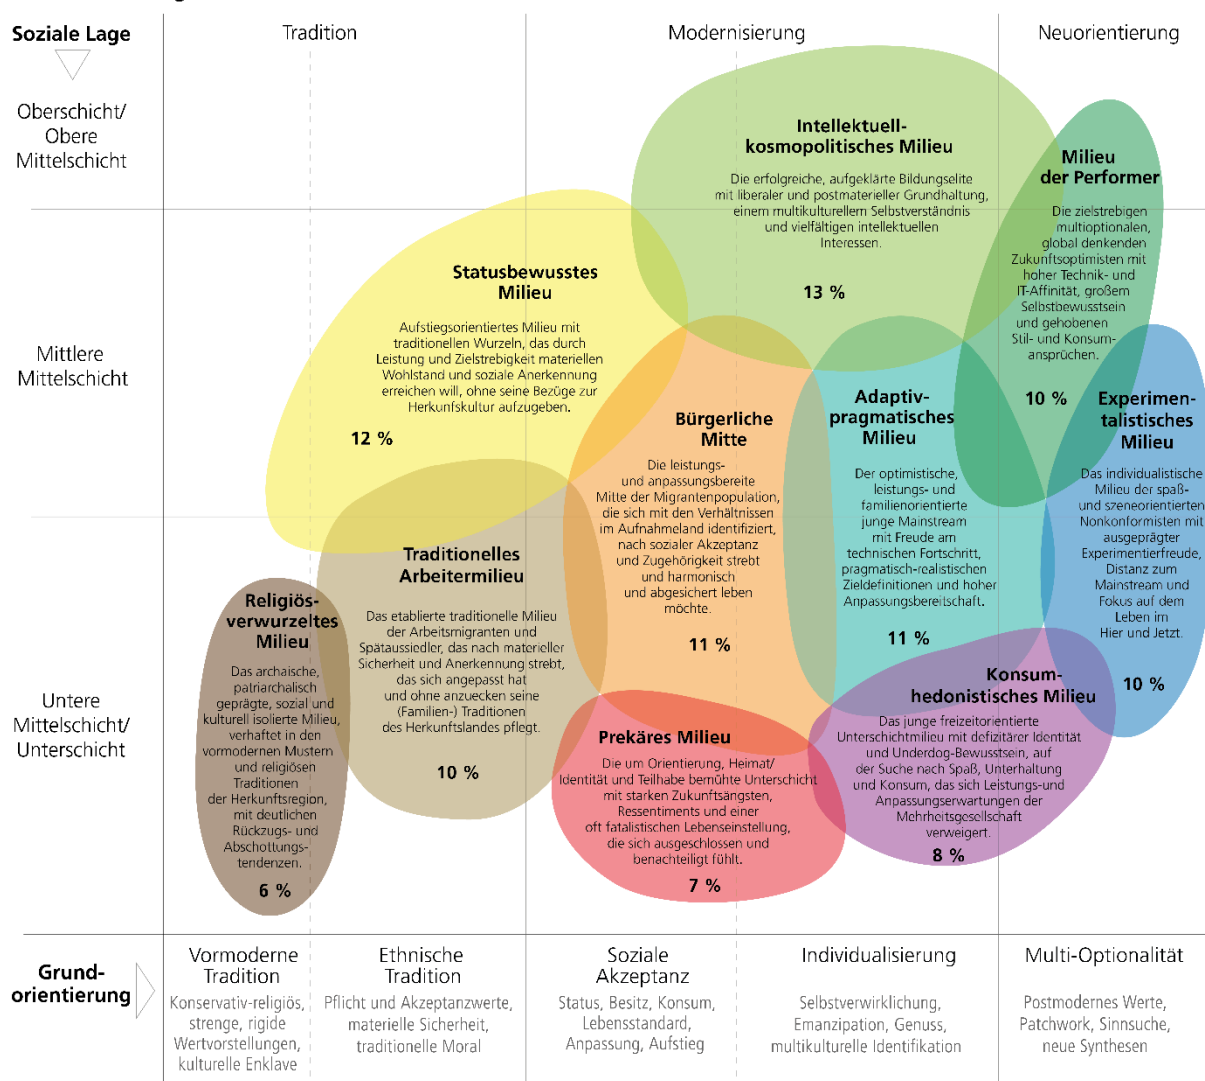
Soziale Lage

Tradition

Modernisierung

Neuorientierung

Oberschicht/ Obere Mittelschicht

Mittlere Mittelschicht

Untere Mittelschicht/ Unterschicht

Intellektuell-kosmopolitisches Milieu

Die erfolgreiche, aufgeklärte Bildungselite mit liberaler und postmaterieller Grundhaltung, einem multikulturellem Selbstverständnis und vielfältigen intellektuellen Interessen.

13 %

Milieu der Performer

Die zielstrebigen multioptionalen, global denkenden Zukunftsoptimisten mit hoher Technik- und IT-Affinität, großem Selbstbewusstsein und gehobenen Stil- und Konsumansprüchen.

10 %

Statusbewusstes Milieu

Aufstiegsorientiertes Milieu mit traditionellen Wurzeln, das durch Leistung und Zielstrebigkeit materiellen Wohlstand und soziale Anerkennung erreichen will, ohne seine Bezüge zur Herkunftskultur aufzugeben.

12 %

Bürgerliche Mitte

Die leistungs- und anpassungsbereite Mitte der Migrantenpopulation, die sich mit den Verhältnissen im Aufnahmeland identifiziert, nach sozialer Akzeptanz und Zugehörigkeit strebt und harmonisch und abgesichert leben möchte.

11 %

Adaptiv-pragmatisches Milieu

Der optimistische, leistungs- und familienorientierte junge Mainstream mit Freude am technischen Fortschritt, pragmatisch-realistischen Zieldefinitionen und hoher Anpassungsbereitschaft.

11 %

Experimentalistisches Milieu

Das individualistische Milieu der spaß- und szeneorientierten Nonkonformisten mit ausgeprägter Experimentierfreude, Distanz zum Mainstream und Fokus auf dem Leben im Hier und Jetzt.

10 %

Religiös-verwurzeltes Milieu

Das archaische, patriarchalisch geprägte, sozial und kulturell isolierte Milieu, verhaftet in den vormodernen Mustern und religiösen Traditionen der Herkunftsregion, mit deutlichen Rückzugs- und Abschottungstendenzen.

6 %

Traditionelles Arbeitermilieu

Das etablierte traditionelle Milieu der Arbeitsmigranten und Spätaussiedler, das nach materieller Sicherheit und Anerkennung strebt, das sich angepasst hat und ohne anzuecken seine (Familien-) Traditionen des Herkunftslandes pflegt.

10 %

Prekäres Milieu

Die um Orientierung, Heimat/ Identität und Teilhabe bemühte Unterschicht mit starken Zukunftsängsten, Ressentiments und einer oft fatalistischen Lebenseinstellung, die sich ausgeschlossen und benachteiligt fühlt.

7 %

Konsum-hedonistisches Milieu

Das junge freizeitorientierte Unterschichtmilieu mit defizitärer Identität und Underdog-Bewusstsein, auf der Suche nach Spaß, Unterhaltung und Konsum, das sich Leistungs-und Anpassungserwartungen der Mehrheitsgesellschaft verweigert.

8 %

Grund-orientierung

Vormoderne Tradition
Konservativ-religiös, strenge, rigide Wertvorstellungen, kulturelle Enklave

Ethnische Tradition
Pflicht und Akzeptanzwerte, materielle Sicherheit, traditionelle Moral

Soziale Akzeptanz
Status, Besitz, Konsum, Lebensstandard, Anpassung, Aufstieg

Individualisierung
Selbstverwirklichung, Emanzipation, Genuss, multikulturelle Identifikation

Multi-Optionalität
Postmodernes Werte, Patchwork, Sinnsuche, neue Synthesen